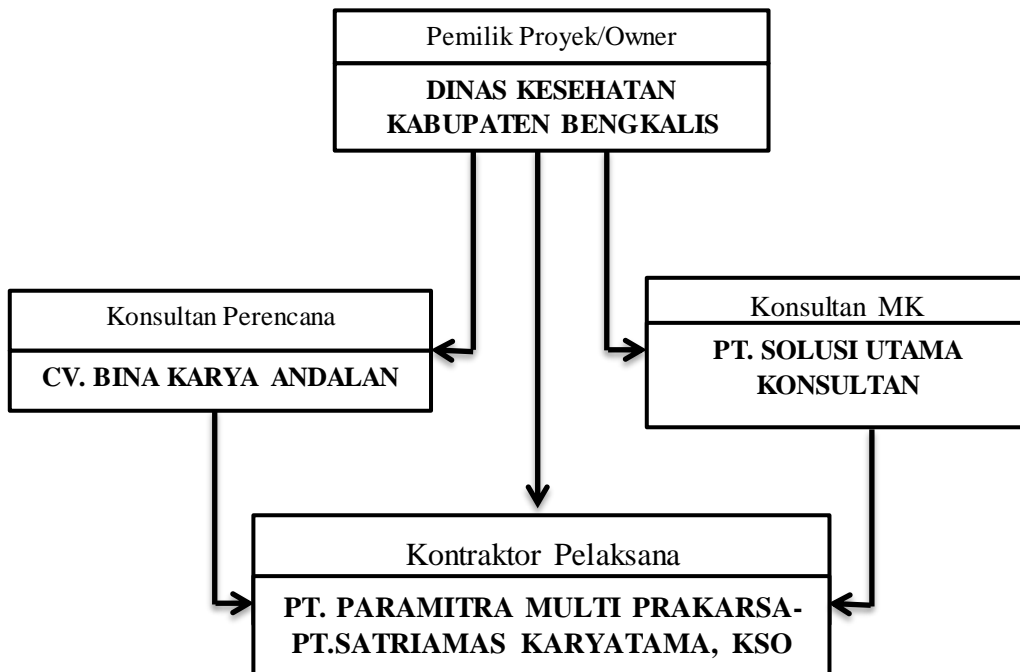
Pemilik Proyek/Owner

DINAS KESEHATAN KABUPATEN BENGKALIS

Konsultan Perencana

CV. BINA KARYA ANDALAN

Konsultan MK

PT. SOLUSI UTAMA KONSULTAN

Kontraktor Pelaksana

PT. PARAMITRA MULTI PRAKARSA-PT.SATRIAMAS KARYATAMA, KSO